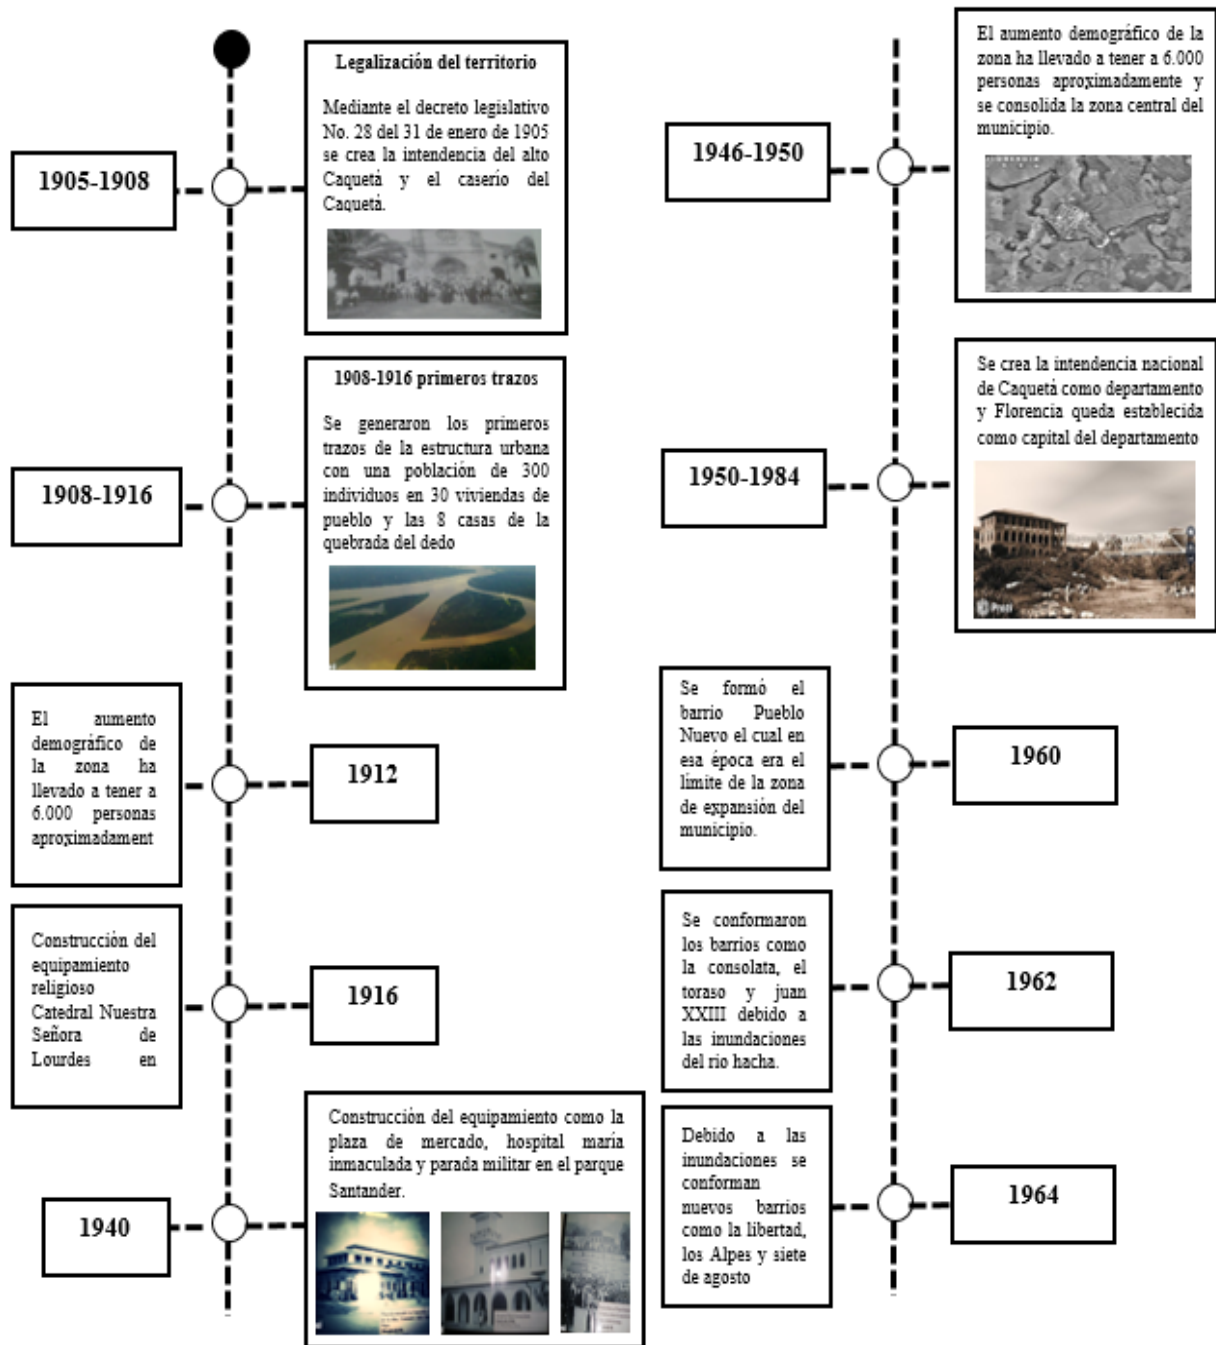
1905-1908

Legalización del territorio

Mediante el decreto legislativo No. 28 del 31 de enero de 1905 se crea la intendencia del alto Caquetá y el caserio del Caquetá.

1908-1916

1908-1916 primeros trazos

Se generaron los primeros trazos de la estructura urbana con una población de 300 individuos en 30 viviendas de pueblo y las 8 casas de la quebrada del dedo

El aumento demográfico de la zona ha llevado a tener a 6.000 personas aproximadament

1912

Construcción del equipamiento religioso Catedral Nuestra Señora de Lourdes en

1916

1940

Construcción del equipamiento como la plaza de mercado, hospital maria inmaculada y parada militar en el parque Santander.

1946-1950

El aumento demográfico de la zona ha llevado a tener a 6.000 personas aproximadamente y se consolida la zona central del municipio.

1950-1984

Se crea la intendencia nacional de Caquetá como departamento y Florencia queda establecida como capital del departamento

Se formó el barrio Pueblo Nuevo el cual en esa época era el límite de la zona de expansión del municipio.

1960

Se conformaron los barrios como la consolata, el toraso y juan XXIII debido a las inundaciones del rio hacha.

1962

Debido a las inundaciones se conforman nuevos barrios como la libertad, los Alpes y siete de agosto

1964